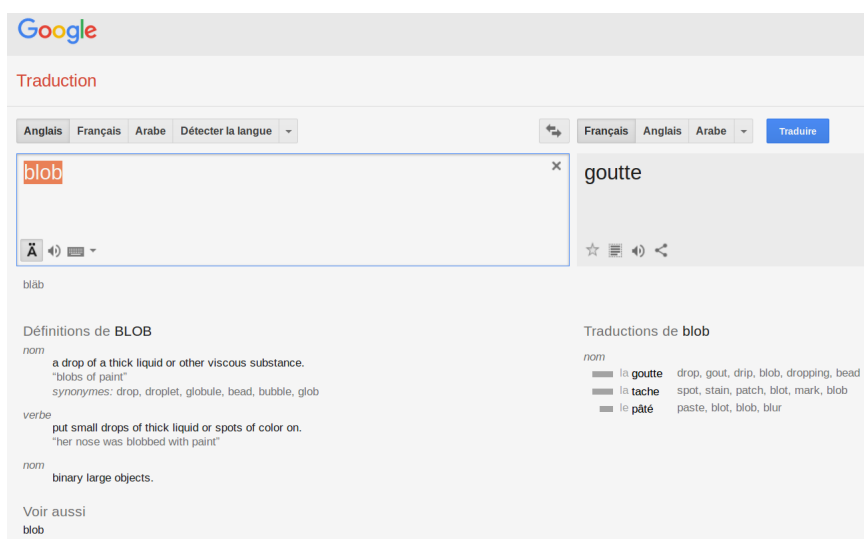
Google

Traduction

Anglais | Français | Arabe | Détecter la langue

Français | Anglais | Arabe

Traduire

blob

×

Ä

goutte

bläb

Définitions de BLOB

nom
a drop of a thick liquid or other viscous substance.
"blobs of paint"
synonymes: drop, droplet, globule, bead, bubble, glob

verbe
put small drops of thick liquid or spots of color on.
"her nose was blobbed with paint"

nom
binary large objects.

Voir aussi
blob

Traductions de blob

nom

| | |
|---|---|
| la goutte | drop, gout, drip, blob, dropping, bead |
| la tache | spot, stain, patch, blot, mark, blob |
| le pâté | paste, blot, blob, blur |